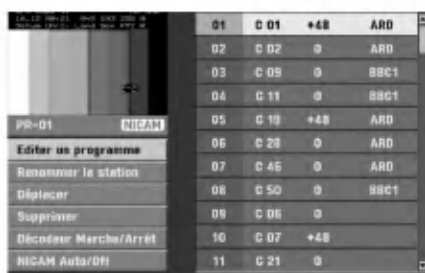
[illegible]

PR-01 NICAM

Editer un programme

Renommer la station

Déplacer

Supprimer

Décodeur Marche/Arrêt

NICAM Auto/Off

| 01 | C 01 | +48 | ARD |
|---|---|---|---|
| 02 | C 02 | 0 | ARD |
| 03 | C 09 | 0 | BBC1 |
| 04 | C 11 | 0 | BBC1 |
| 05 | C 19 | +48 | ARD |
| 06 | C 28 | 0 | ARD |
| 07 | C 46 | 0 | ARD |
| 08 | C 50 | 0 | BBC1 |
| 09 | C 06 | 0 | |
| 10 | C 07 | +48 | |
| 11 | C 21 | 0 | |